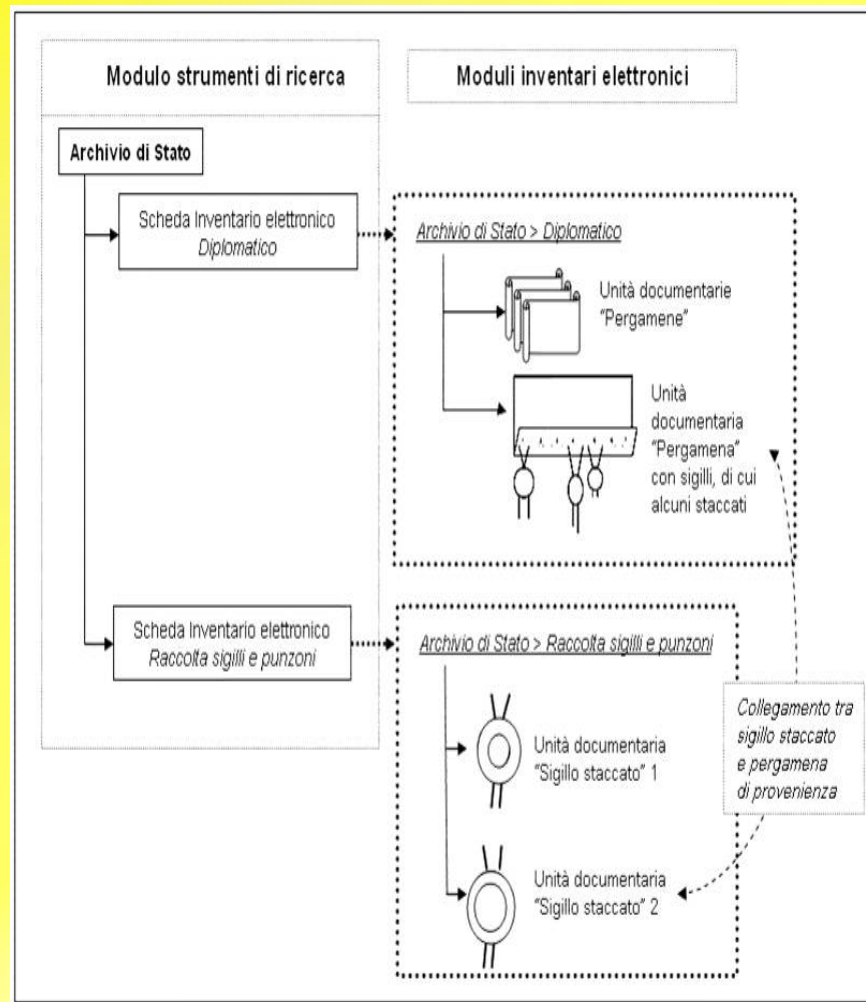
Modulo strumenti di ricerca

Moduli inventari elettronici

Archivio di Stato

Scheda Inventario elettronico
*Diplomatico*

*Archivio di Stato > Diplomatico*

Unità documentarie "Pergamene"

Unità documentaria "Pergamena" con sigilli, di cui alcuni staccati

Scheda Inventario elettronico
*Raccolta sigilli e punzoni*

*Archivio di Stato > Raccolta sigilli e punzoni*

*Collegamento tra sigillo staccato e pergamena di provenienza*

Unità documentaria "Sigillo staccato" 1

Unità documentaria "Sigillo staccato" 2